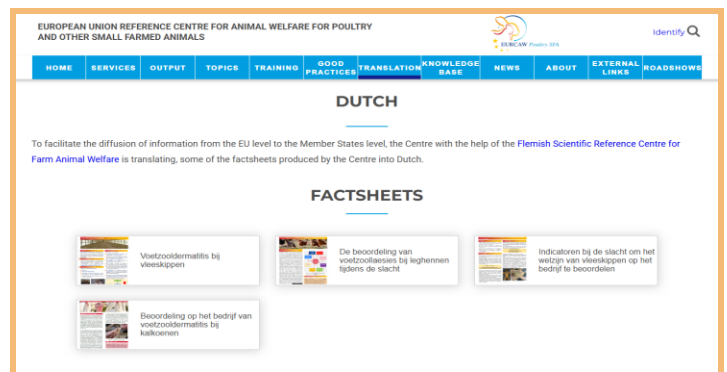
EUROPEAN UNION REFERENCE CENTRE FOR ANIMAL WELFARE FOR POULTRY AND OTHER SMALL FARMED ANIMALS

EURCAW Poultry SFA

Identify

HOME | SERVICES | OUTPUT | TOPICS | TRAINING | GOOD PRACTICES | TRANSLATION | KNOWLEDGE BASE | NEWS | ABOUT | EXTERNAL LINKS | ROADSHOWS

DUTCH

To facilitate the diffusion of information from the EU level to the Member States level, the Centre with the help of the Flemish Scientific Reference Centre for Farm Animal Welfare is translating, some of the factsheets produced by the Centre into Dutch.

FACTSHEETS

Voetzooldermatitis bij vleeskippen

De beoordeling van voetzoollaesies bij leghennen tijdens de slacht

Indicatoren bij de slacht om het welzijn van vleeskippen op het bedrijf te beoordelen

Beoordeling op het bedrijf van voetzooldermatitis bij kalkoenen